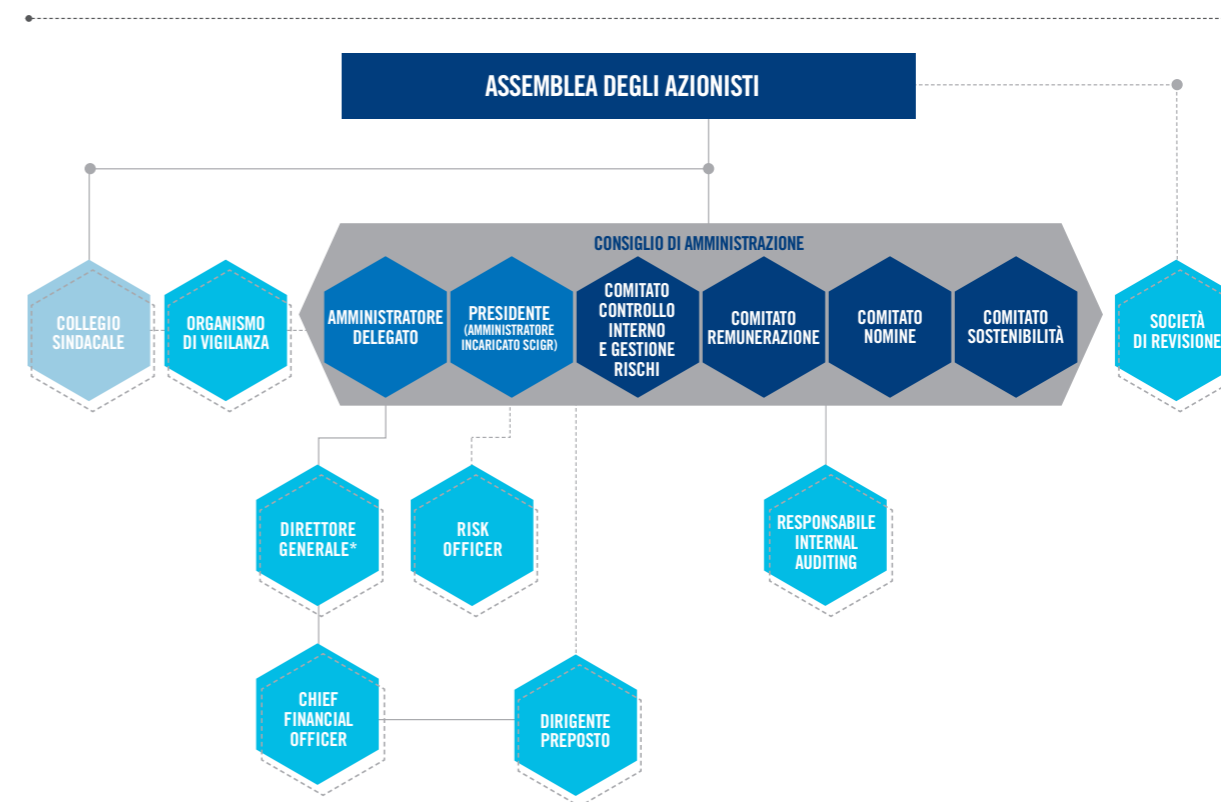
ASSEMBLEA DEGLI AZIONISTI

CONSIGLIO DI AMMINISTRAZIONE

COLLEGIO SINDACALE

ORGANISMO DI VIGILANZA

AMMINISTRATORE DELEGATO

PRESIDENTE (AMMINISTRATORE INCARICATO SCIGR)

COMITATO CONTROLLO INTERNO E GESTIONE RISCHI

COMITATO REMUNERAZIONE

COMITATO NOMINE

COMITATO SOSTENIBILITÀ

SOCIETÀ DI REVISIONE

DIRETTORE GENERALE*

RISK OFFICER

RESPONSABILE INTERNAL AUDITING

CHIEF FINANCIAL OFFICER

DIRIGENTE PREPOSTO